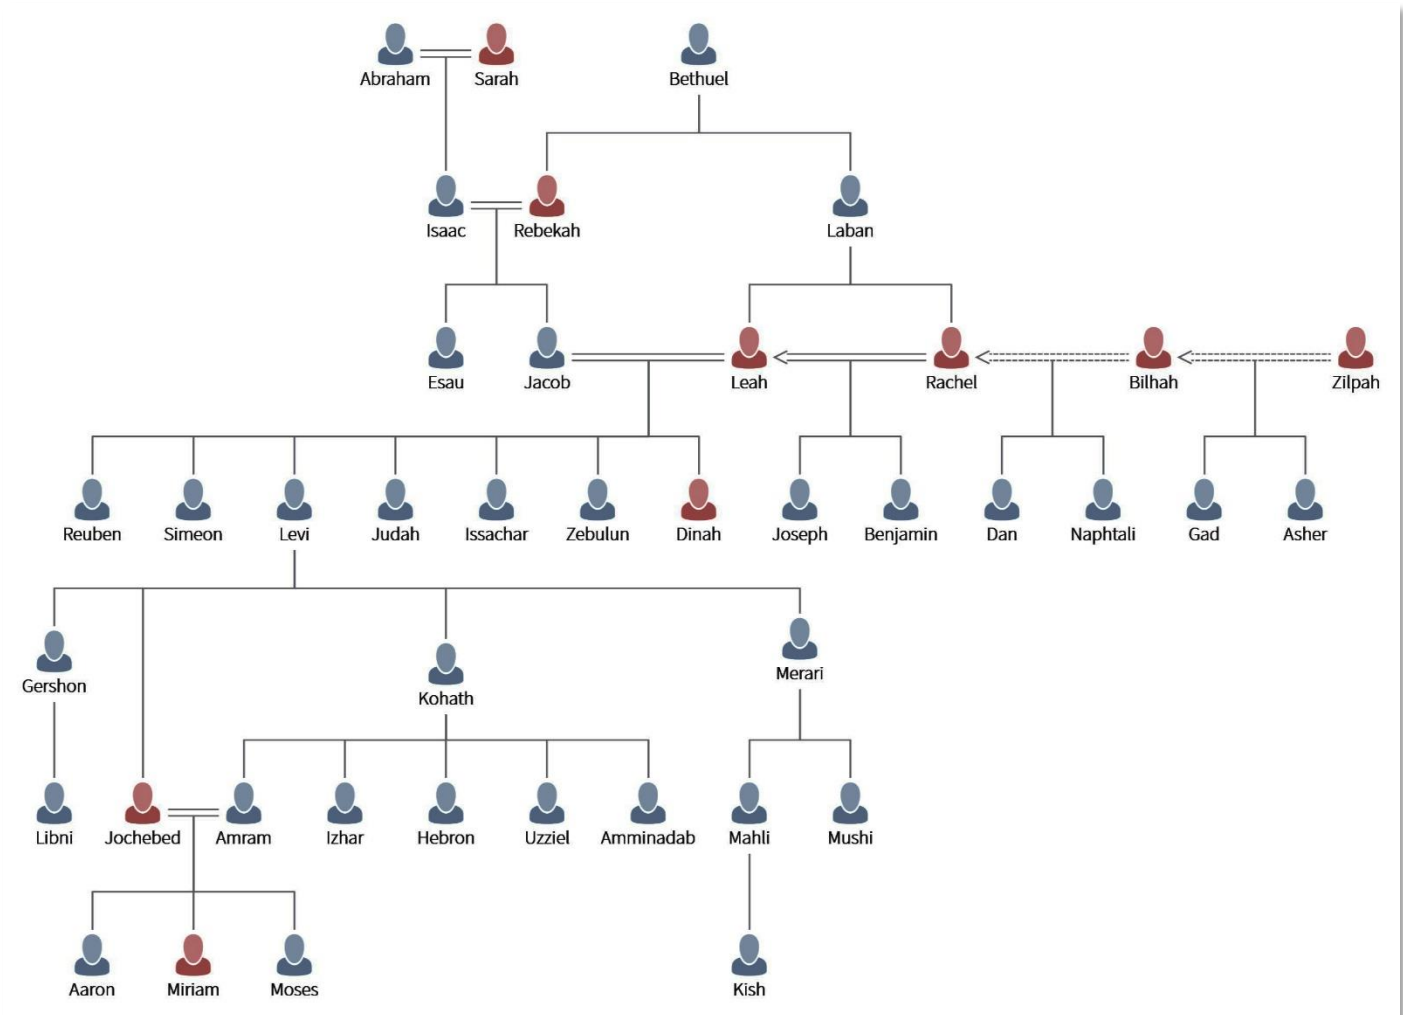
Abraham Sarah Bethuel

Isaac Rebekah Laban

Esau Jacob Leah Rachel Bilhah Zilpah

Reuben Simeon Levi Judah Issachar Zebulun Dinah Joseph Benjamin Dan Naphtali Gad Asher

Gershon Kohath Merari

Libni Jochebed Amram Izhar Hebron Uzziel Amminadab Mahli Mushi

Aaron Miriam Moses Kish